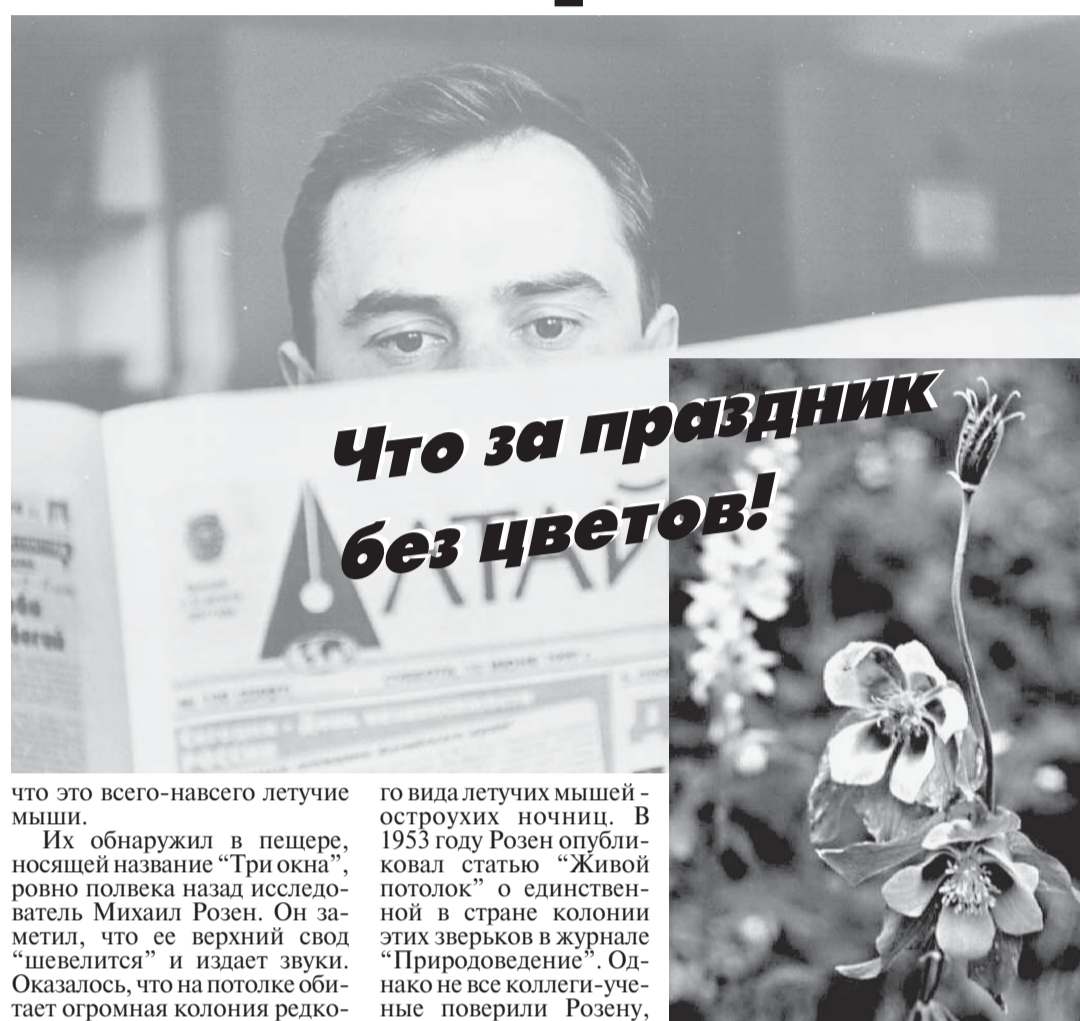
Что за праздник без цветов!

АЛТАЙ

что это всего-навсего летучие мыши.

Их обнаружил в пещере, носящей название "Три окна", ровно полвека назад исследователь Михаил Розен. Он заметил, что ее верхний свод "шевелится" и издает звуки. Оказалось, что на потолке обитает огромная колония редкого вида летучих мышей - остроухих ночниц. В 1953 году Розен опубликовал статью "Живой потолок" о единственной в стране колонии этих зверьков в журнале "Природоведение". Однако не все коллеги-ученые поверили Розену,